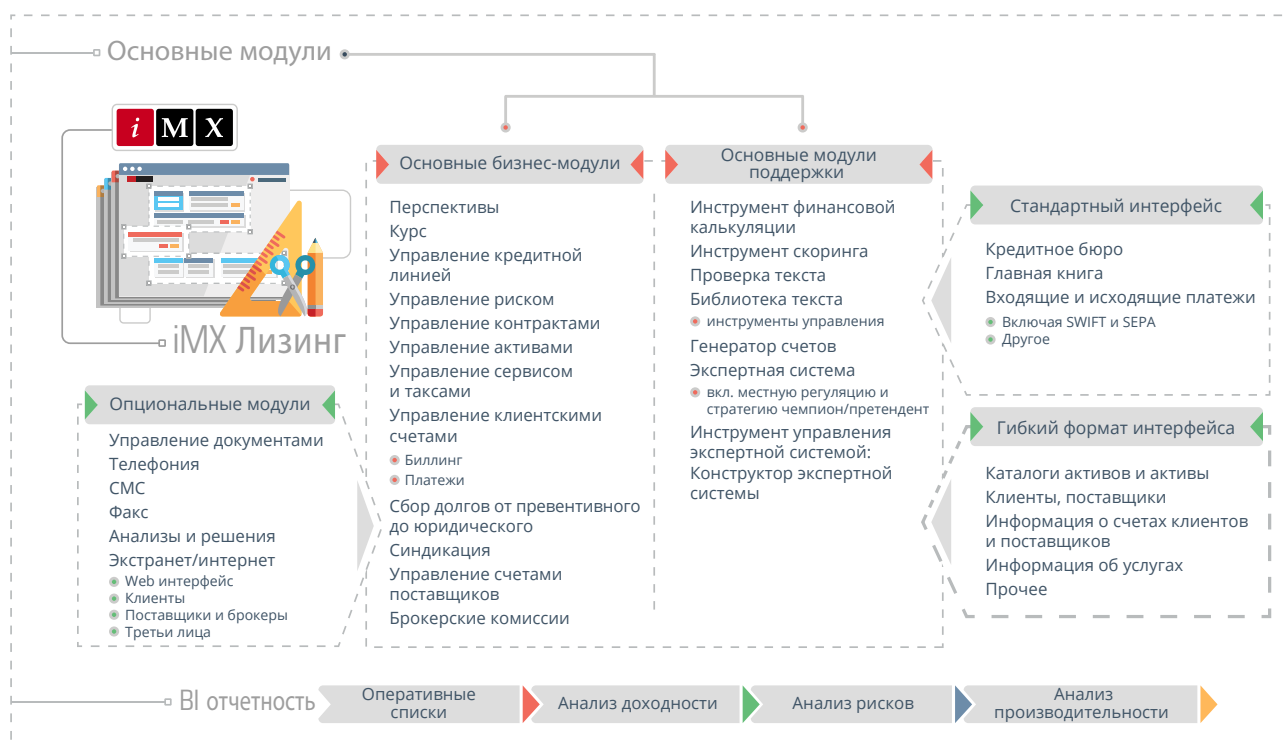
Основные модули

i M X

iMX Лизинг

Опциональные модули
Управление документами
Телефония
СМС
Факс
Анализы и решения
Экстранет/интернет
Web интерфейс
Клиенты
Поставщики и брокеры
Третьи лица

Основные бизнес-модули
Перспективы
Курс
Управление кредитной линией
Управление риском
Управление контрактами
Управление активами
Управление сервисом и таксами
Управление клиентскими счетами
Биллинг
Платежи
Сбор долгов от превентивного до юридического
Синдикация
Управление счетами поставщиков
Брокерские комиссии

Основные модули поддержки
Инструмент финансовой калькуляции
Инструмент скоринга
Проверка текста
Библиотека текста
инструменты управления
Генератор счетов
Экспертная система
вкл. местную регуляцию и стратегию чемпион/претендент
Инструмент управления экспертной системой: Конструктор экспертной системы

Стандартный интерфейс
Кредитное бюро
Главная книга
Входящие и исходящие платежи
Включая SWIFT и SEPA
Другое

Гибкий формат интерфейса
Каталоги активов и активы
Клиенты, поставщики
Информация о счетах клиентов и поставщиков
Информация об услугах
Прочее

BI отчетность
Оперативные списки
Анализ доходности
Анализ рисков
Анализ производительности